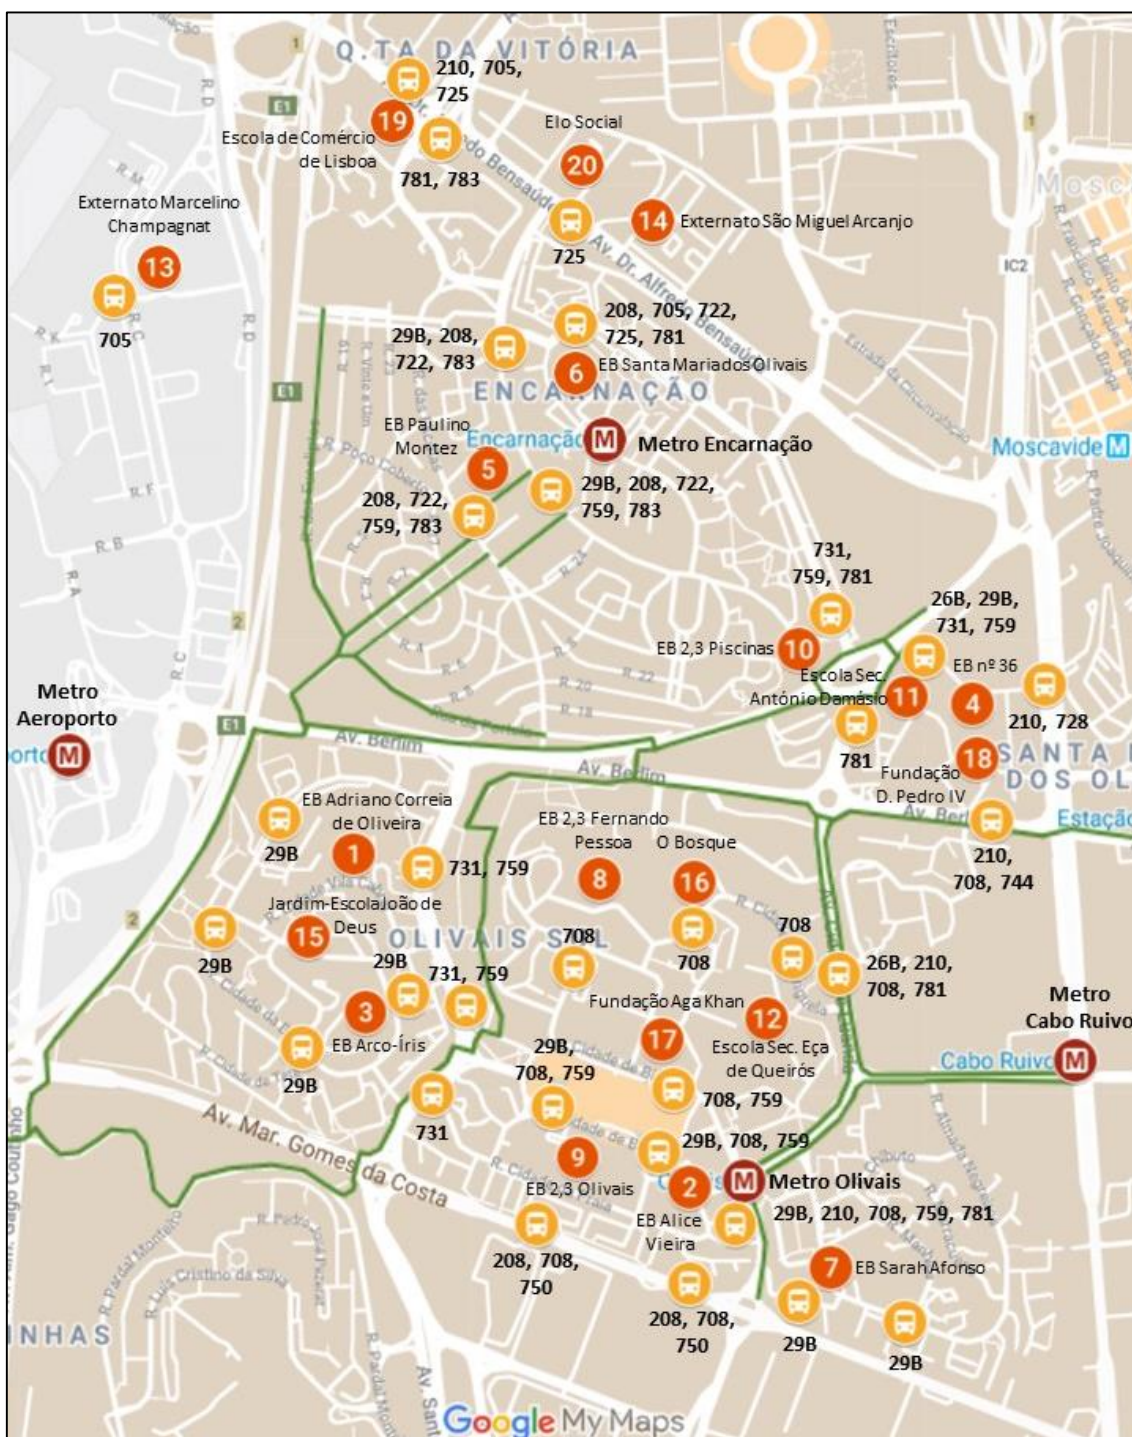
Q.TA DA VITÓRIA

210, 705, 725

19 Escola de Comércio de Lisboa

781, 783

Elo Social

20

725

14 Externato São Miguel Arcanjo

Externato Marcelino Champagnat

13

705

208, 705, 722, 725, 781

29B, 208, 722, 783

6 EB Santa Maria dos Olivais

ENCARNAÇÃO

EB Paulino Montez

5

Metro Encarnação

208, 722, 759, 783

29B, 208, 722, 759, 783

Moscavide

731, 759, 781

26B, 29B, 731, 759

EB 2,3 Piscinas 10

Escola Sec. António Damásio 11

4 EB nº 36

210, 728

Metro Aeroporto

Av. Berlim

781

18 Fundação D. Pedro IV

SANTA DOS OL

EB Adriano Correia de Oliveira

29B

1

731, 759

EB 2,3 Fernando Pessoa

8

O Bosque

16

210, 708, 744

Estação

Jardim-Escola João de Deus

15

29B

OLIVAIS SUL

708

708

708

26B, 210, 708, 781

29B

731, 759

3 EB Arco-Íris

29B

Fundação Aga Khan

17

12 Escola Sec. Eça de Queirós

Metro Cabo Ruivo

29B, 708, 759

708, 759

731

Av. Mar. Gomes da Costa

29B, 708, 759

9 EB 2,3 Olivais

2 EB Alice Vieira

Metro Olivais

29B, 210, 708, 759, 781

208, 708, 750

208, 708, 750

7 EB Sarah Afonso

29B

29B

INHAS

Google My Maps